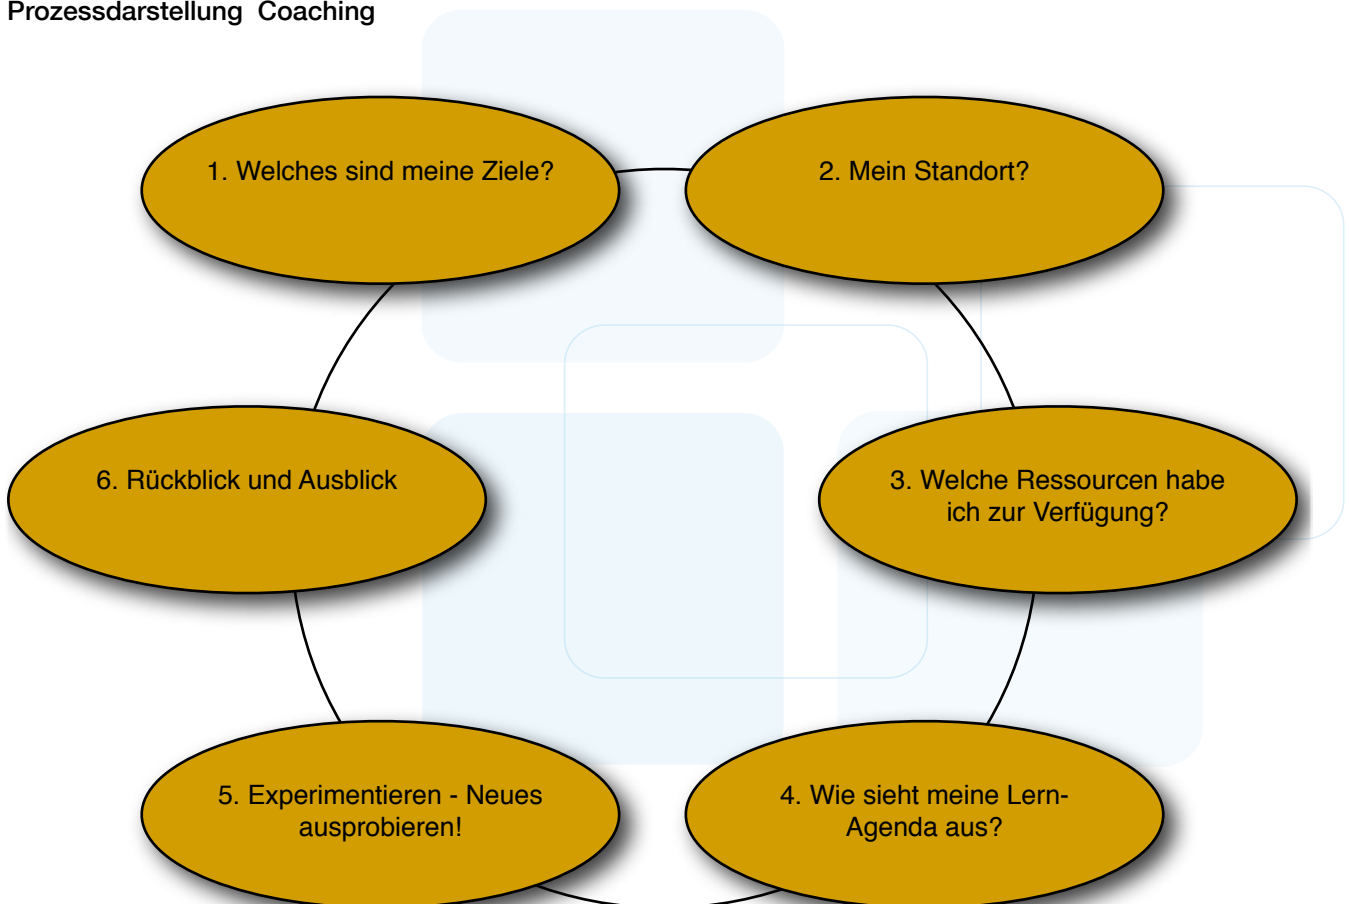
Prozessdarstellung Coaching

1. Welches sind meine Ziele?

2. Mein Standort?

3. Welche Ressourcen habe ich zur Verfügung?

4. Wie sieht meine Lern-Agenda aus?

5. Experimentieren - Neues ausprobieren!

6. Rückblick und Ausblick